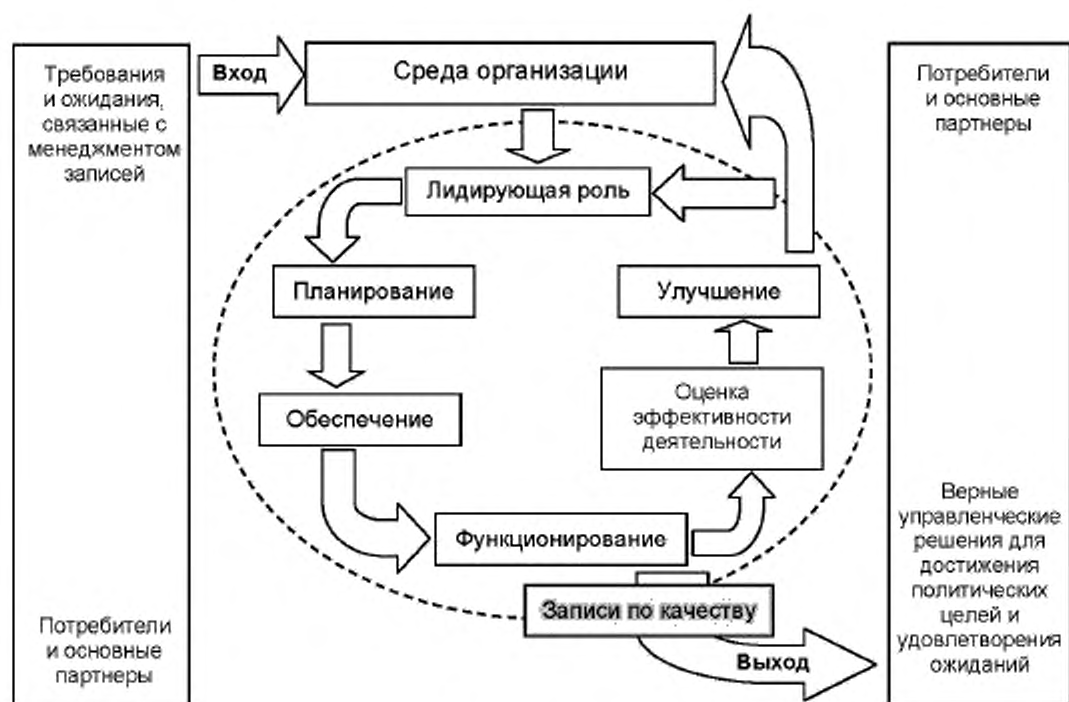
Требования и ожидания, связанные с менеджментом записей

Вход

Среда организации

Потребители и основные партнеры

Лидирующая роль

Планирование

Улучшение

Обеспечение

Оценка эффективности деятельности

Функционирование

Записи по качеству

Выход

Потребители и основные партнеры

Верные управленческие решения для достижения политических целей и удовлетворения ожиданий